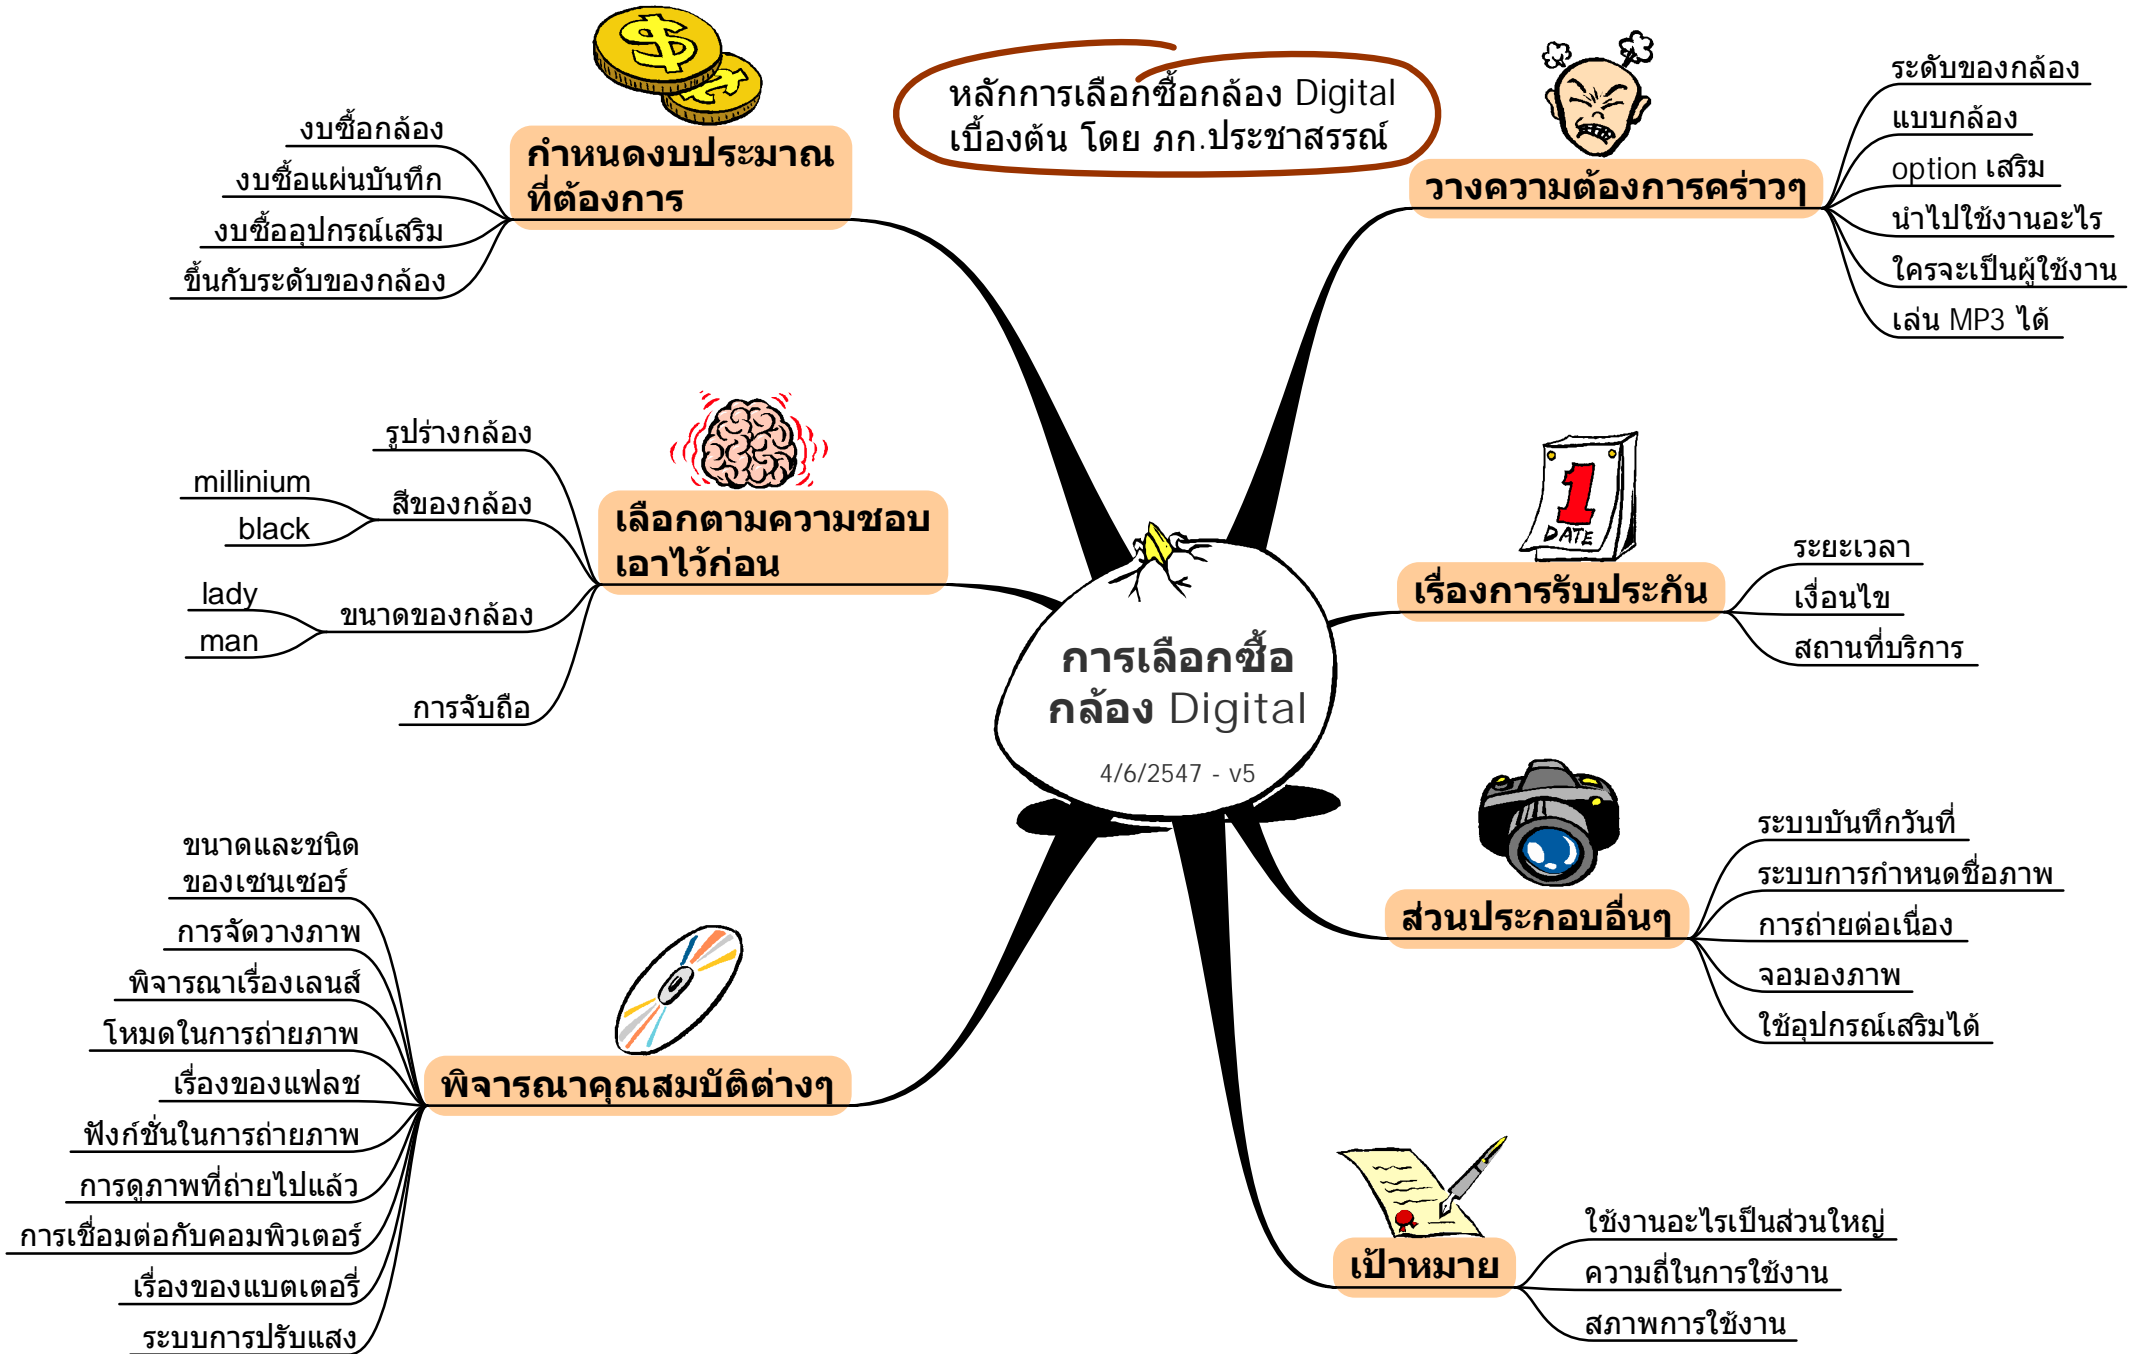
หลักการเลือกซื้อกล้อง Digital เบื้องต้น โดย ภก.ประชาสรรณ์

การเลือกซื้อกล้อง Digital

4/6/2547 - v5

กำหนดงบประมาณที่ต้องการ

งบซื้อกล้อง

งบซื้อแผ่นบันทึก

งบซื้ออุปกรณ์เสริม

ขึ้นกับระดับของกล้อง

วางความต้องการคร่าวๆ

ระดับของกล้อง

แบบกล้อง

option เสริม

นำไปใช้งานอะไร

ใครจะเป็นผู้ใช้งาน

เล่น MP3 ได้

เลือกตามความชอบเอาไว้ก่อน

รูปร่างกล้อง

สีของกล้อง

millinium

black

ขนาดของกล้อง

lady

man

การจับถือ

เรื่องการรับประกัน

ระยะเวลา

เงื่อนไข

สถานที่บริการ

ส่วนประกอบอื่นๆ

ระบบบันทึกวันที่

ระบบการกำหนดชื่อภาพ

การถ่ายต่อเนื่อง

จอมองภาพ

ใช้อุปกรณ์เสริมได้

พิจารณาคุณสมบัติต่างๆ

ขนาดและชนิดของเซนเซอร์

การจัดวางภาพ

พิจารณาเรื่องเลนส์

โหมดในการถ่ายภาพ

เรื่องของแฟลช

ฟังก์ชั่นในการถ่ายภาพ

การดูภาพที่ถ่ายไปแล้ว

การเชื่อมต่อกับคอมพิวเตอร์

เรื่องของแบตเตอรี่

ระบบการปรับแสง

เป้าหมาย

ใช้งานอะไรเป็นส่วนใหญ่

ความถี่ในการใช้งาน

สภาพการใช้งาน

DATE

1